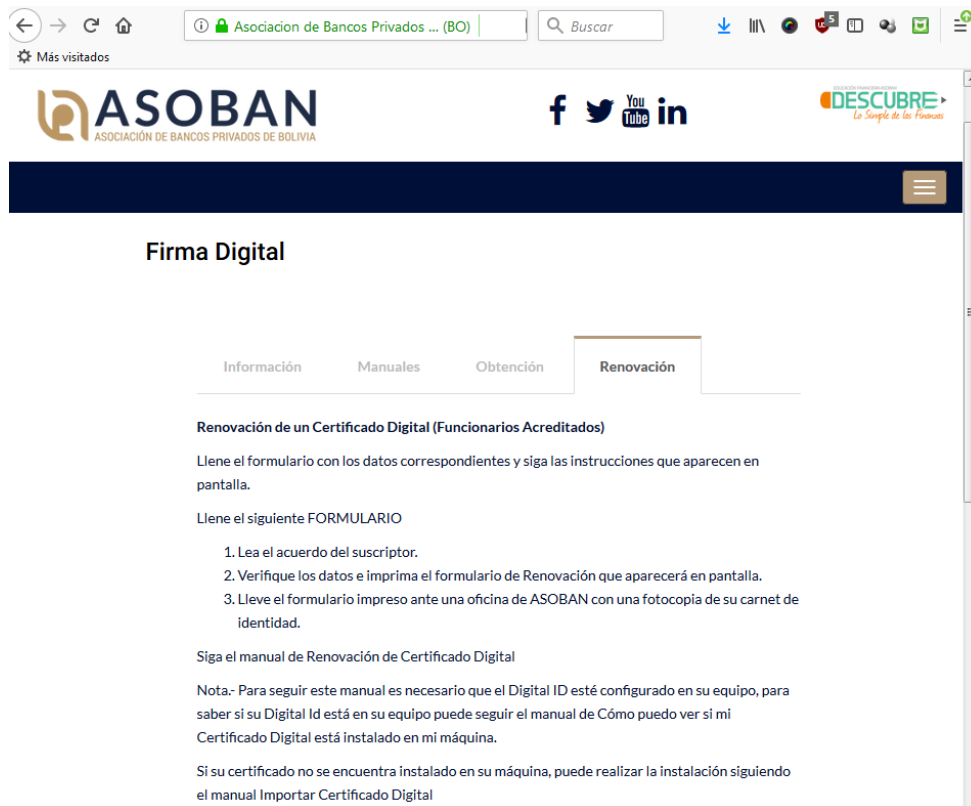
Asociacion de Bancos Privados ... (BO)

Buscar

Más visitados

ASOBAN
ASOCIACIÓN DE BANCOS PRIVADOS DE BOLIVIA

f You Tube in

ASOCIACIÓN FINANCIERA BOLIVIANA
DESCUBRE
Lo Simple de las Finanzas

Firma Digital

Información | Manuales | Obtención | Renovación

Renovación de un Certificado Digital (Funcionarios Acreditados)

Llene el formulario con los datos correspondientes y siga las instrucciones que aparecen en pantalla.

Llene el siguiente FORMULARIO

1. Lea el acuerdo del suscriptor.
2. Verifique los datos e imprima el formulario de Renovación que aparecerá en pantalla.
3. Lleve el formulario impreso ante una oficina de ASOBAN con una fotocopia de su carnet de identidad.

Siga el manual de Renovación de Certificado Digital

Nota.- Para seguir este manual es necesario que el Digital ID esté configurado en su equipo, para saber si su Digital Id está en su equipo puede seguir el manual de Cómo puedo ver si mi Certificado Digital está instalado en mi máquina.

Si su certificado no se encuentra instalado en su máquina, puede realizar la instalación siguiendo el manual Importar Certificado Digital